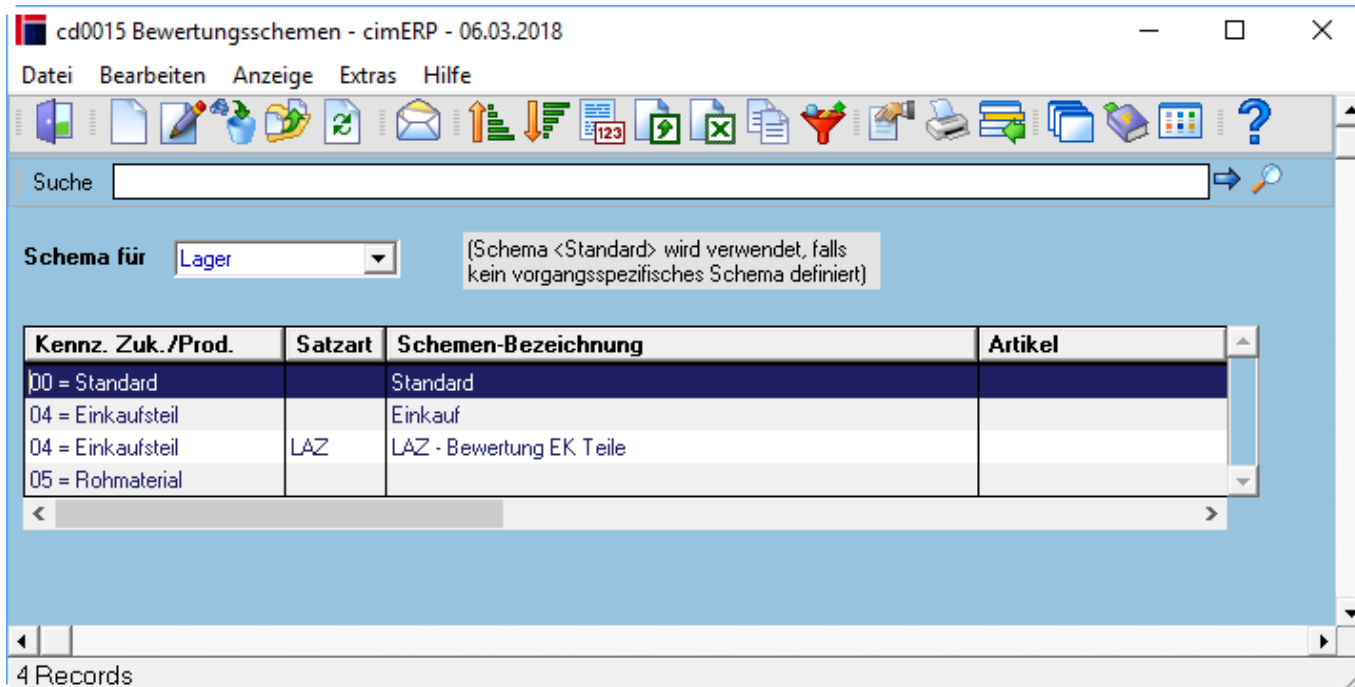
cd0015 Bewertungsschemen - cimERP - 06.03.2018

Datei Bearbeiten Anzeige Extras Hilfe

Suche

Schema für Lager

(Schema <Standard> wird verwendet, falls kein vorgangsspezifisches Schema definiert)

| Kennz. Zuk./Prod. | Satzart | Schemen-Bezeichnung | Artikel |
|---|---|---|---|
| 00 = Standard | | Standard | |
| 04 = Einkaufsteil | | Einkauf | |
| 04 = Einkaufsteil | LAZ | LAZ - Bewertung EK Teile | |
| 05 = Rohmaterial | | | |

4 Records